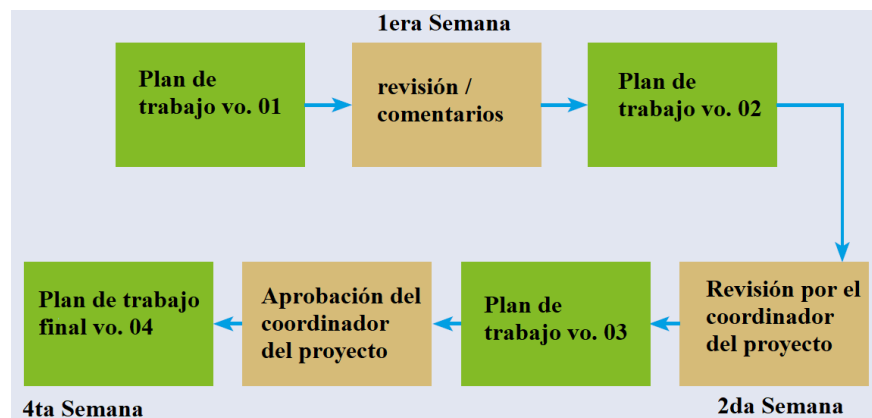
1era Semana

Plan de trabajo vo. 01

revisión / comentarios

Plan de trabajo vo. 02

Revisión por el coordinador del proyecto

Plan de trabajo vo. 03

Aprobación del coordinador del proyecto

Plan de trabajo final vo. 04

4ta Semana

2da Semana